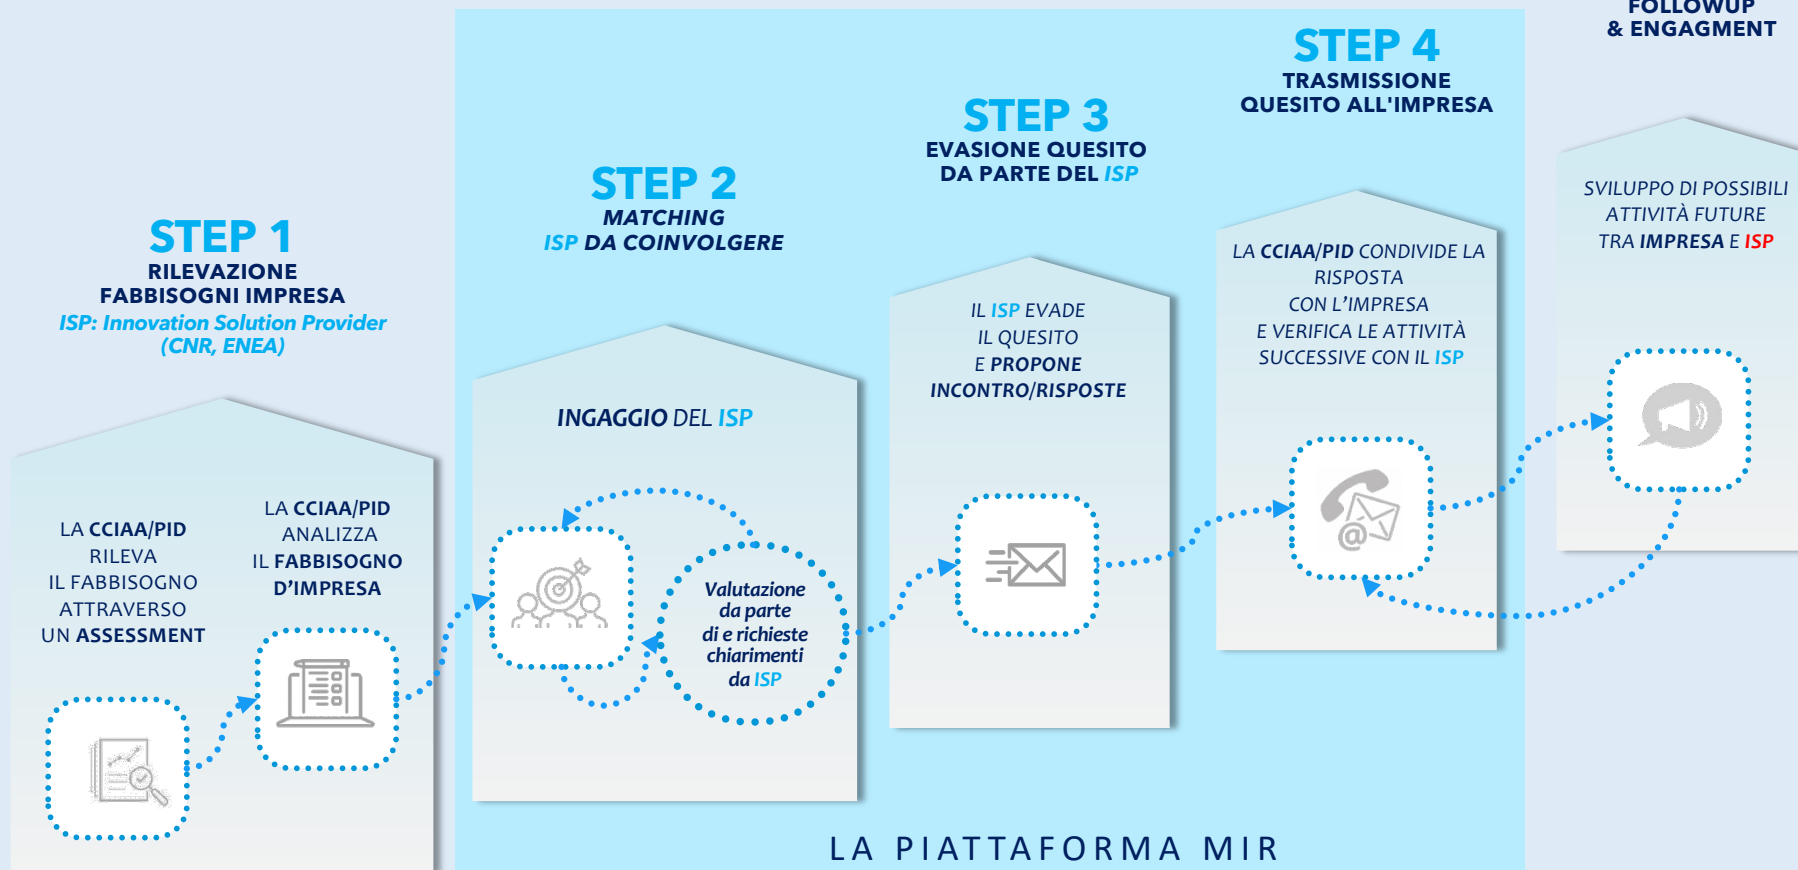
FOLLOWUP & ENGAGMENT

STEP 1
RILEVAZIONE FABBISOGNI IMPRESA
ISP: Innovation Solution Provider (CNR, ENEA)

LA CCIAA/PID RILEVA IL FABBISOGNO ATTRAVERSO UN ASSESSMENT

LA CCIAA/PID ANALIZZA IL FABBISOGNO D'IMPRESA

STEP 2
MATCHING
ISP DA COINVOLGERE

INGAGGIO DEL ISP

Valutazione da parte di e richieste chiarimenti da ISP

STEP 3
EVASIONE QUESITO DA PARTE DEL ISP

IL ISP EVADE IL QUESITO E PROPONE INCONTRO/RISPOSTE

STEP 4
TRASMISSIONE QUESITO ALL'IMPRESA

LA CCIAA/PID CONDIVIDE LA RISPOSTA CON L'IMPRESA E VERIFICA LE ATTIVITÀ SUCCESSIVE CON IL ISP

SVILUPPO DI POSSIBILI ATTIVITÀ FUTURE TRA IMPRESA E ISP

LA PIATTAFORMA MIR